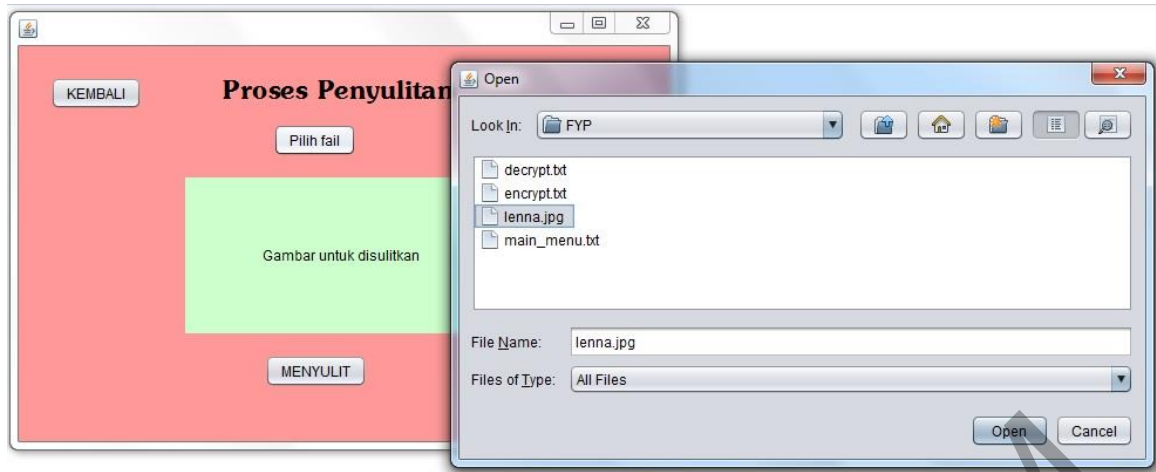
KEMBALI

Proses Penyulitan

Pilih fail

Gambar untuk disulitkan

MENYULIT

Open

Look In: FYP

decrypt.txt
encrypt.txt
lenna.jpg
main_menu.txt

File Name: lenna.jpg

Files of Type: All Files

Open Cancel